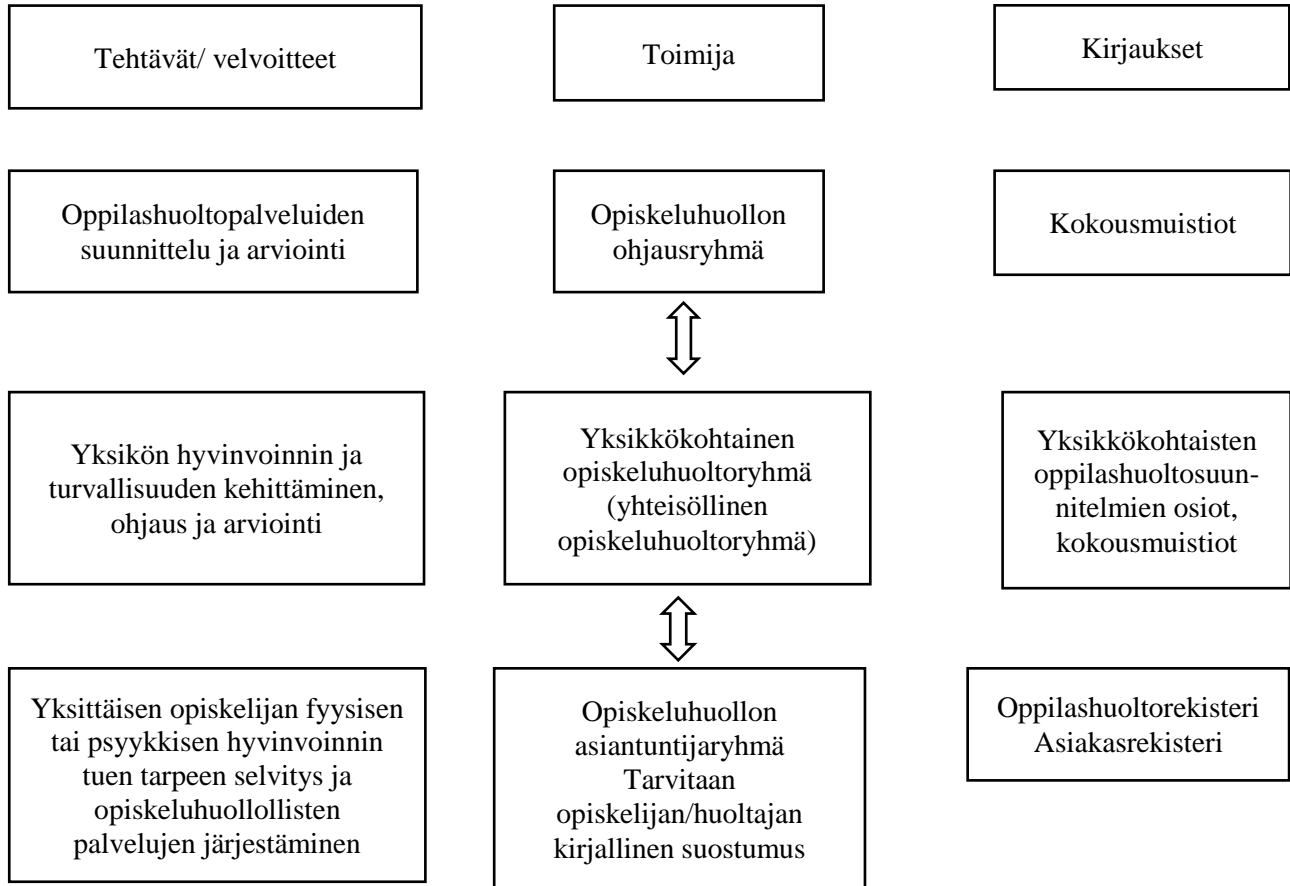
Tehtävät/ velvoitteet

Toimija

Kirjaukset

Oppilashuoltopalveluiden suunnittelu ja arviointi

Opiskeluhuollon ohjausryhmä

Kokousmuistiot

Yksikön hyvinvoinnin ja turvallisuuden kehittäminen, ohjaus ja arviointi

Yksikkökohtainen opiskeluhuoltoryhmä (yhteisöllinen opiskeluhuoltoryhmä)

Yksikkökohtaisten oppilashuoltosuunnitelmien osiot, kokousmuistiot

Yksittäisen opiskelijan fyysisen tai psyykkisen hyvinvoinnin tuen tarpeen selvitys ja opiskeluhuollollisten palvelujen järjestäminen

Opiskeluhuollon asiantuntijaryhmä Tarvitaan opiskelijan/huoltajan kirjallinen suostumus

Oppilashuoltorekisteri Asiakasrekisteri